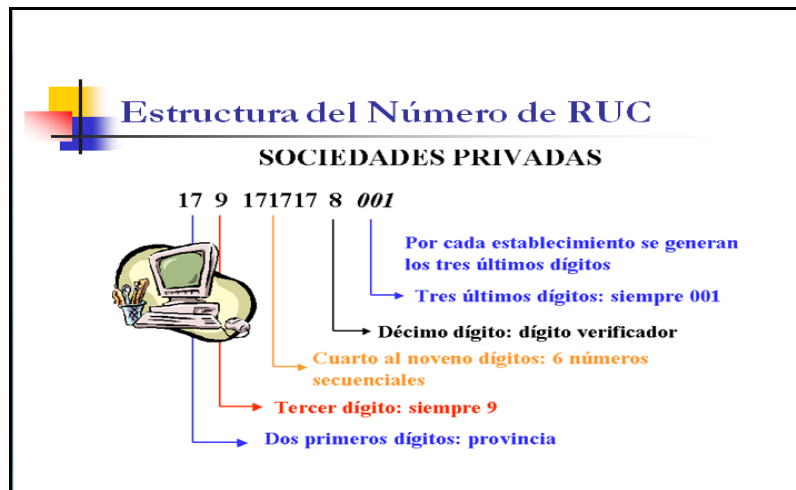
Estructura del Número de RUC

SOCIEDADES PRIVADAS

17 9 171717 8 *001*

Por cada establecimiento se generan los tres últimos dígitos

Tres últimos dígitos: siempre 001

Décimo dígito: dígito verificador

Cuarto al noveno dígitos: 6 números secuenciales

Tercer dígito: siempre 9

Dos primeros dígitos: provincia